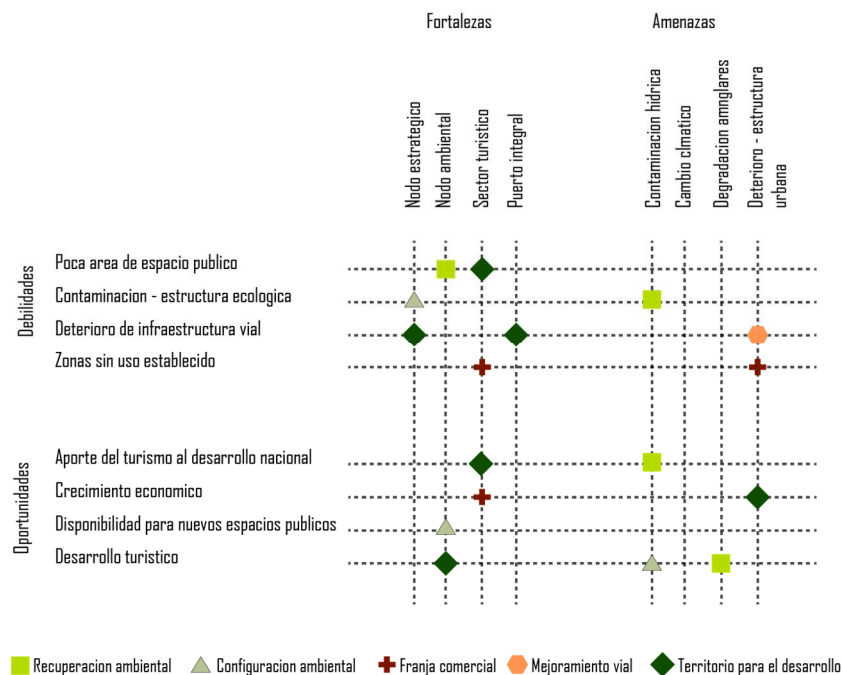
Fortalezas

Amenazas

Nodo estrategico
Nodo ambiental
Sector turistico
Puerto integral

Contaminacion hidrica
Cambio clmatico
Degradacion amnglares
Deterioro - estructura urbana

Debilidades
Poca area de espacio publico
Contaminacion - estructura ecologica
Deterioro de infraestructura vial
Zonas sin uso establecido

Oportunidades
Aporte del turismo al desarrollo nacional
Crecimiento economico
Disponibilidad para nuevos espacios publicos
Desarrollo turistico

Recuperacion ambiental
Configuracion ambiental
Franja comercial
Mejoramiento vial
Territorio para el desarrollo